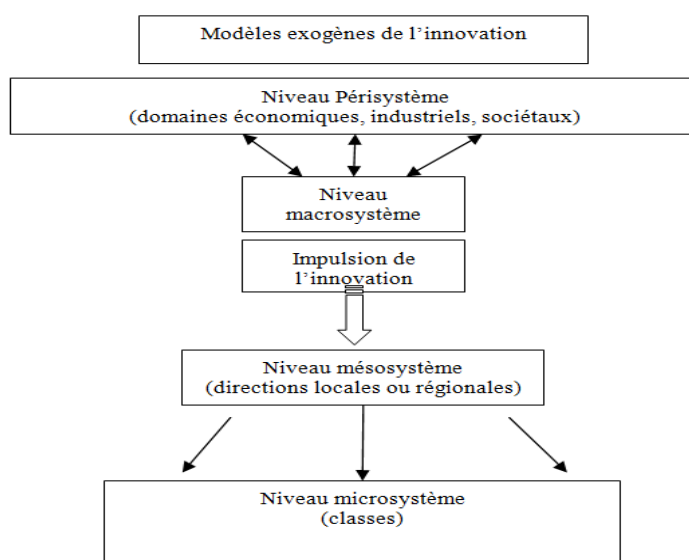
Modèles exogènes de l'innovation

Niveau Périsystème
(domaines économiques, industriels, sociétaux)

Niveau
macrosystème

Impulsion de
l'innovation

Niveau mésosystème
(directions locales ou régionales)

Niveau microsystème
(classes)